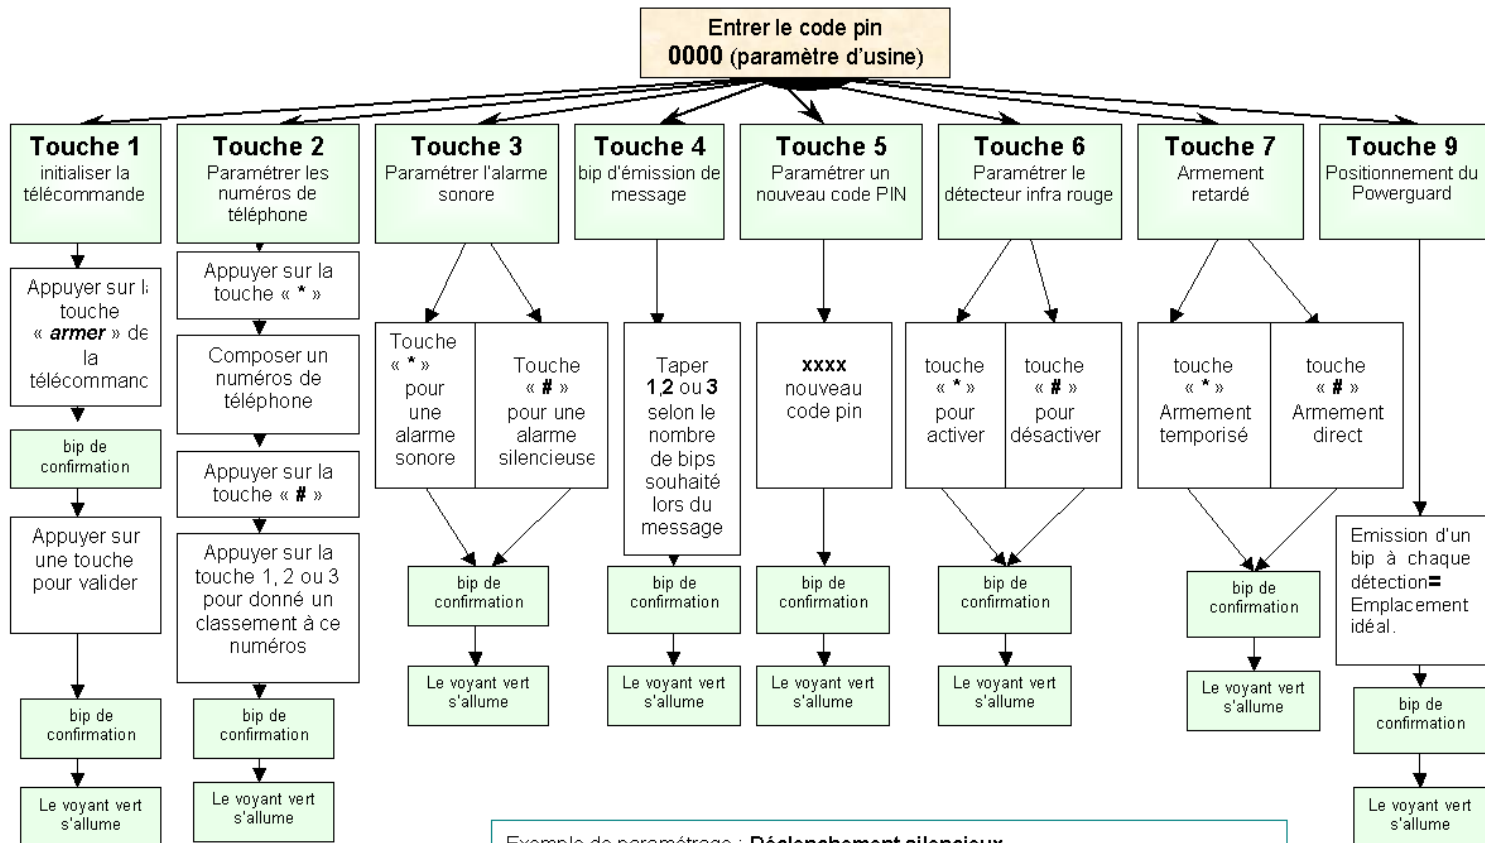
Entrer le code pin
**0000** (paramètre d'usine)

**Touche 1**
initialiser la télécommande

Appuyer sur l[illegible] touche « ***armer*** » de la télécommanc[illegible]

bip de confirmation

Appuyer sur une touche pour valider

bip de confirmation

Le voyant vert s'allume

**Touche 2**
Paramétrer les numéros de téléphone

Appuyer sur la touche « * »

Composer un numéros de téléphone

Appuyer sur la touche « **#** »

Appuyer sur la touche 1, 2 ou 3 pour donné un classement à ce numéros

bip de confirmation

Le voyant vert s'allume

**Touche 3**
Paramétrer l'alarme sonore

Touche « * » pour une alarme sonore

Touche « **#** » pour une alarme silencieuse

bip de confirmation

Le voyant vert s'allume

**Touche 4**
bip d'émission de message

Taper **1**,**2** ou **3** selon le nombre de bips souhaité lors du message

bip de confirmation

Le voyant vert s'allume

**Touche 5**
Paramétrer un nouveau code PIN

**xxxx**
nouveau code pin

bip de confirmation

Le voyant vert s'allume

**Touche 6**
Paramétrer le détecteur infra rouge

touche « * » pour activer

touche « **#** » pour désactiver

bip de confirmation

Le voyant vert s'allume

**Touche 7**
Armement retardé

touche « * » Armement temporisé

touche « **#** » Armement direct

bip de confirmation

Le voyant vert s'allume

**Touche 9**
Positionnement du Powerguard

Emission d'un bip à chaque détection**=** Emplacement idéal.

bip de confirmation

Le voyant vert s'allume

Exemple de paramétrage : **Déclenchement silencieux**